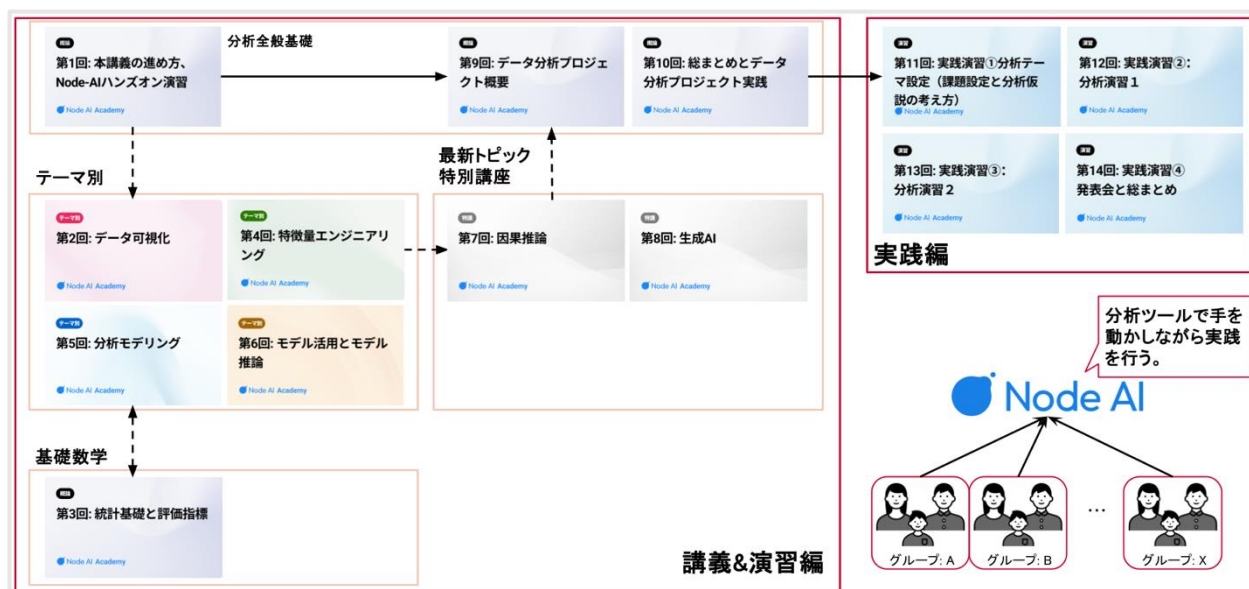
分析全般基礎

概論
第1回: 本講義の進め方、Node-AIハンズオン演習
Node AI Academy

概論
第9回: データ分析プロジェクト概要
Node AI Academy

概論
第10回: 総まとめとデータ分析プロジェクト実践
Node AI Academy

演習
第11回: 実践演習①分析テーマ設定（課題設定と分析仮説の考え方）
Node AI Academy

演習
第12回: 実践演習②: 分析演習１
Node AI Academy

演習
第13回: 実践演習③: 分析演習２
Node AI Academy

演習
第14回: 実践演習④ 発表会と総まとめ
Node AI Academy

実践編

最新トピック
特別講座

テーマ別

テーマ別
第2回: データ可視化
Node AI Academy

テーマ別
第4回: 特徴量エンジニアリング
Node AI Academy

特別
第7回: 因果推論
Node AI Academy

特別
第8回: 生成AI
Node AI Academy

テーマ別
第5回: 分析モデリング
Node AI Academy

テーマ別
第6回: モデル活用とモデル推論
Node AI Academy

分析ツールで手を動かしながら実践を行う。

Node AI

基礎数学

概論
第3回: 統計基礎と評価指標
Node AI Academy

講義&演習編

グループ: A
グループ: B
…
グループ: X